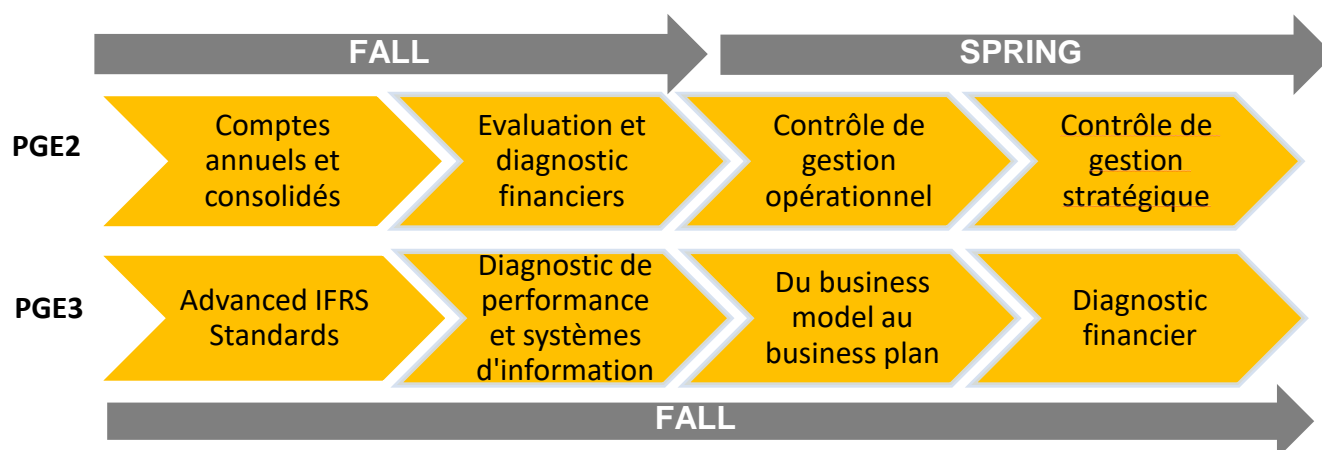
FALL

SPRING

PGE2

Comptes annuels et consolidés

Evaluation et diagnostic financiers

Contrôle de gestion opérationnel

Contrôle de gestion stratégique

PGE3

Advanced IFRS Standards

Diagnostic de performance et systèmes d'information

Du business model au business plan

Diagnostic financier

FALL